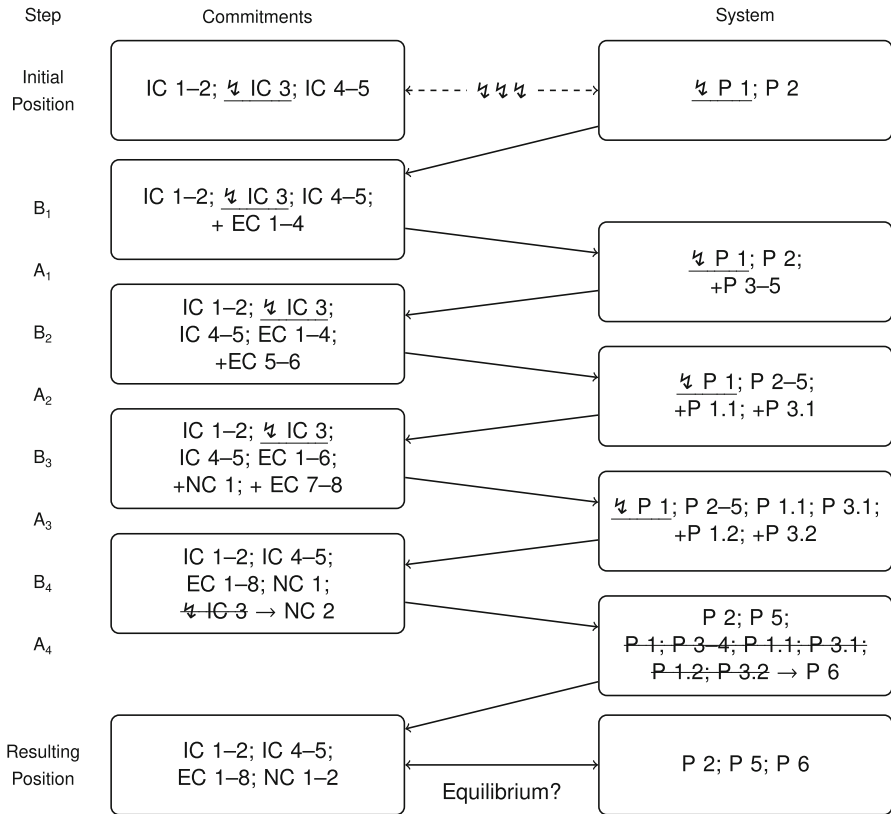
Step

Commitments

System

Initial Position

IC 1–2; ↯ IC 3; IC 4–5

↯↯↯

↯ P 1; P 2

$B_1$

IC 1–2; ↯ IC 3; IC 4–5; + EC 1–4

$A_1$

↯ P 1; P 2; +P 3–5

$B_2$

IC 1–2; ↯ IC 3; IC 4–5; EC 1–4; +EC 5–6

$A_2$

↯ P 1; P 2–5; +P 1.1; +P 3.1

$B_3$

IC 1–2; ↯ IC 3; IC 4–5; EC 1–6; +NC 1; + EC 7–8

$A_3$

↯ P 1; P 2–5; P 1.1; P 3.1; +P 1.2; +P 3.2

$B_4$

IC 1–2; IC 4–5; EC 1–8; NC 1; ~~↯ IC 3~~ → NC 2

$A_4$

P 2; P 5; ~~P 1; P 3–4; P 1.1; P 3.1; P 1.2; P 3.2~~ → P 6

Resulting Position

IC 1–2; IC 4–5; EC 1–8; NC 1–2

Equilibrium?

P 2; P 5; P 6